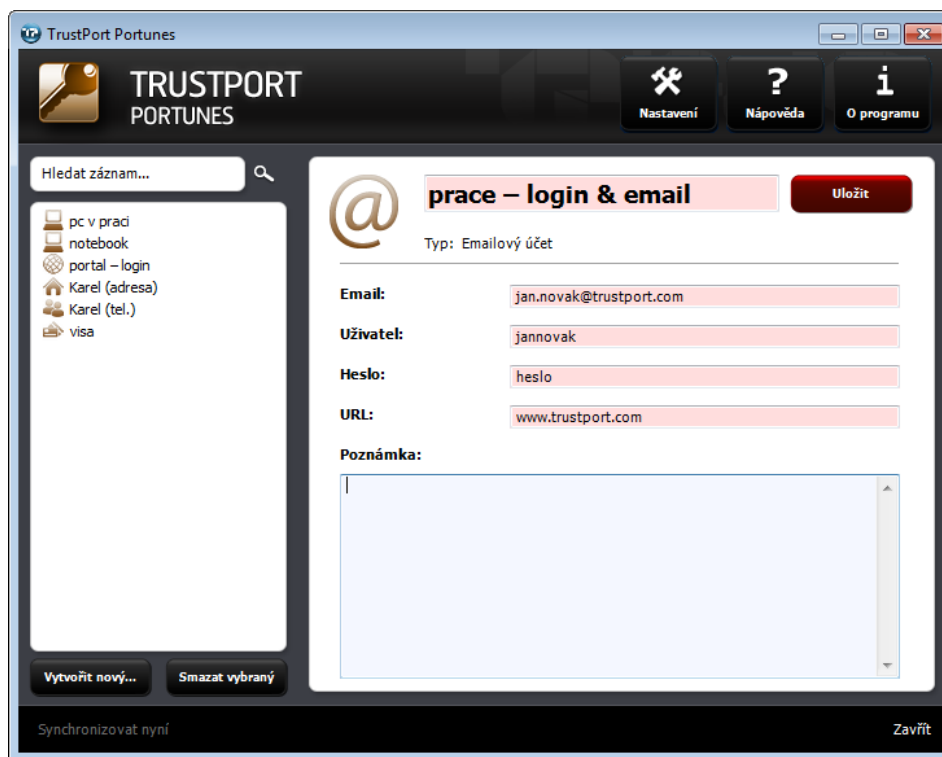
TrustPort Portunes

TRUSTPORT
PORTUNES

Nastavení
Nápověda
O programu

Hledat záznam...

pc v praci
notebook
portal – login
Karel (adresa)
Karel (tel.)
visa

prace – login & email
Uložit

Typ: Emailový účet

Email: jan.novak@trustport.com
Uživatel: jannovak
Heslo: heslo
URL: www.trustport.com
Poznámka:

Vytvořit nový...
Smazat vybraný

Synchronizovat nyní
Zavřít